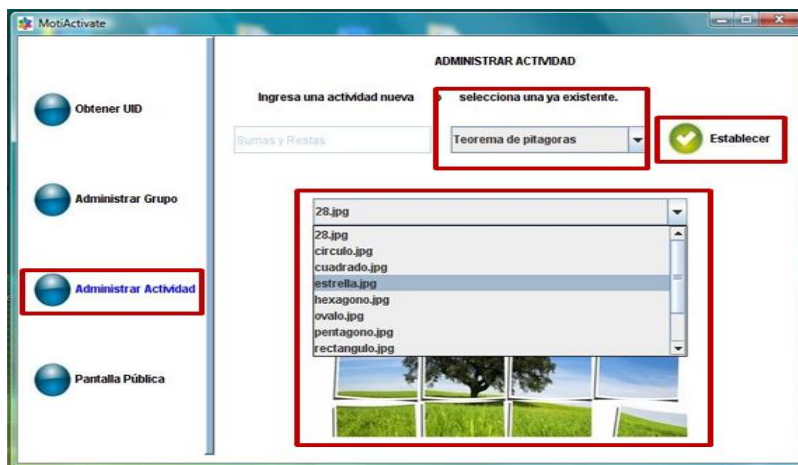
MotiActivate

Obtener UID

Administrar Grupo

Administrar Actividad

Pantalla Pública

ADMINISTRAR ACTIVIDAD

Ingresa una actividad nueva

selecciona una ya existente.

Sumas y Restas

Teorema de pitagoras

Establecer

28.jpg

28.jpg
circulo.jpg
cuadrado.jpg
estrella.jpg
hexagono.jpg
ovalo.jpg
pentagono.jpg
rectangulo.jpg